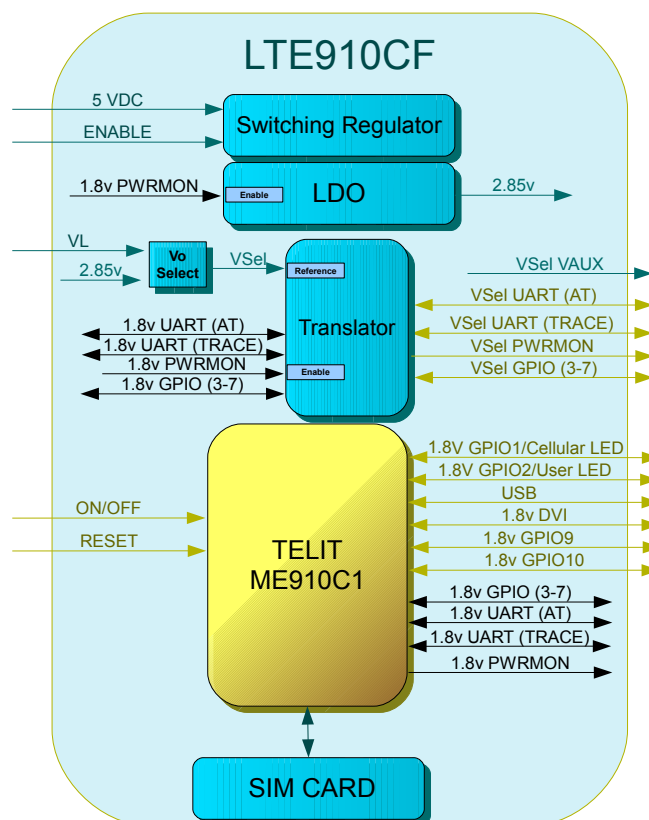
LTE910CF

5 VDC

ENABLE

Switching Regulator

1.8v PWRMON

Enable

LDO

2.85v

VL

2.85v

Vo Select

VSel

Reference

Translator

Enable

VSel VAUX

VSel UART (AT)

VSel UART (TRACE)

VSel PWRMON

VSel GPIO (3-7)

1.8v UART (AT)

1.8v UART (TRACE)

1.8v PWRMON

1.8v GPIO (3-7)

1.8V GPIO1/Cellular LED

1.8V GPIO2/User LED

USB

1.8v DVI

1.8v GPIO9

1.8v GPIO10

ON/OFF

RESET

TELIT
ME910C1

1.8v GPIO (3-7)

1.8v UART (AT)

1.8v UART (TRACE)

1.8v PWRMON

SIM CARD